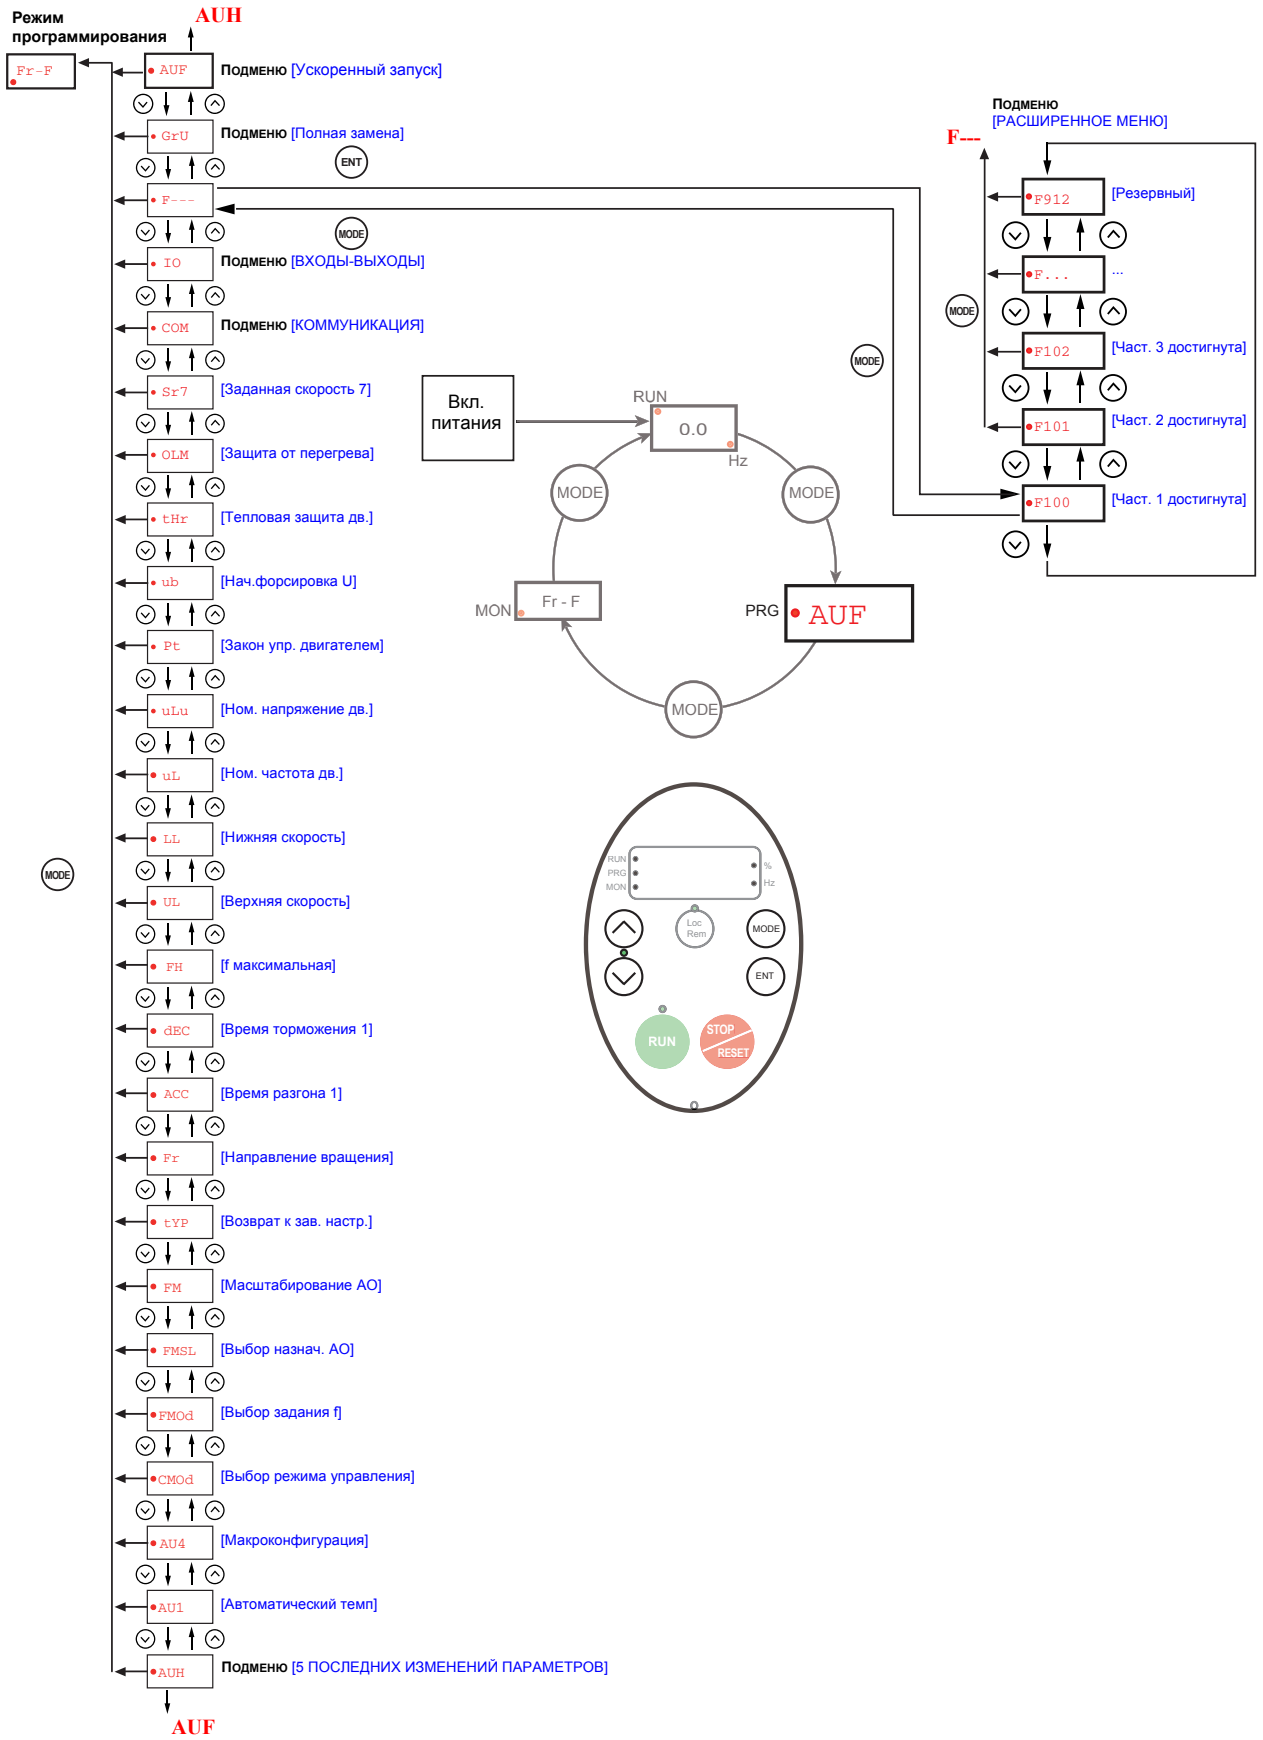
Режим программирования

AUH

Fr-F

AUF Подменю [Ускоренный запуск]

GrU Подменю [Полная замена]

ENT

F---

MODE

IO Подменю [ВХОДЫ-ВЫХОДЫ]

COM Подменю [КОММУНИКАЦИЯ]

Sr7 [Заданная скорость 7]

OLM [Защита от перегрева]

tHr [Тепловая защита дв.]

ub [Нач.форсировка U]

Pt [Закон упр. двигателем]

uLu [Ном. напряжение дв.]

uL [Ном. частота дв.]

LL [Нижняя скорость]

UL [Верхняя скорость]

FH [f максимальная]

dEC [Время торможения 1]

ACC [Время разгона 1]

Fr [Направление вращения]

tYP [Возврат к зав. настр.]

FM [Масштабирование АО]

FMSL [Выбор назнач. АО]

FMOd [Выбор задания f]

CMOd [Выбор режима управления]

AU4 [Макроконфигурация]

AU1 [Автоматический темп]

AUH Подменю [5 ПОСЛЕДНИХ ИЗМЕНЕНИЙ ПАРАМЕТРОВ]

AUF

MODE

Подменю [РАСШИРЕННОЕ МЕНЮ]

F---

F912 [Резервный]

F... ...

MODE

F102 [Част. 3 достигнута]

F101 [Част. 2 достигнута]

F100 [Част. 1 достигнута]

MODE

Вкл. питания

RUN

0.0

Hz

MODE

MODE

MON

Fr - F

PRG

AUF

MODE

RUN
PRG
MON
%
Hz
Loc
Rem
MODE
ENT
RUN
STOP
RESET